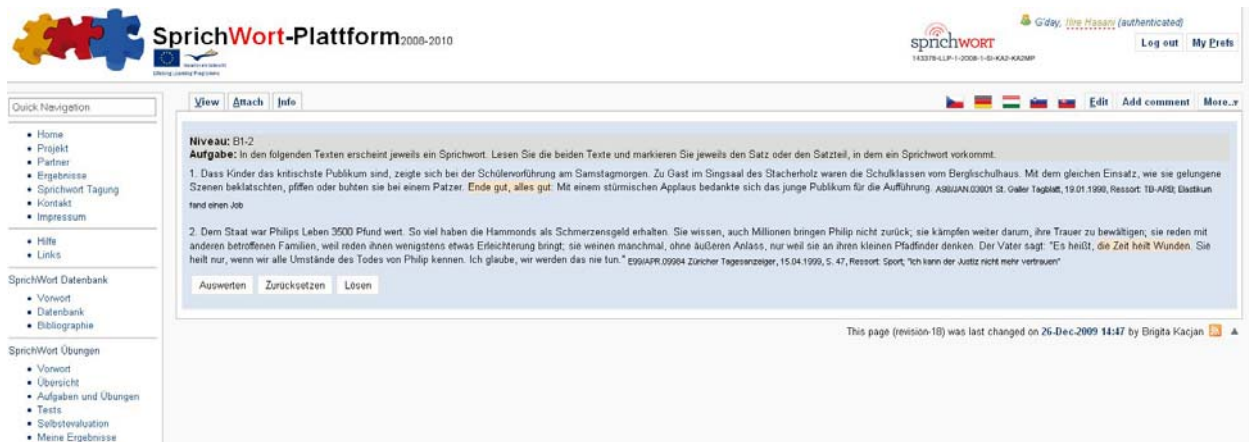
SprichWort-Plattform2008-2010

Lifelong Learning Programme

G'day, Ilire Hasani (authenticated)

sprichWORT
143378-LLP-1-2008-1-SI-KA2-KA2MP

Log out My Prefs

Quick Navigation

- Home
- Projekt
- Partner
- Ergebnisse
- Sprichwort Tagung
- Kontakt
- Impressum

- Hilfe
- Links

SprichWort Datenbank

- Vorwort
- Datenbank
- Bibliographie

SprichWort Übungen

- Vorwort
- Übersicht
- Aufgaben und Übungen
- Tests
- Selbstevaluation
- Meine Ergebnisse

View Attach Info

Edit Add comment More...

Niveau: B1-2
Aufgabe: In den folgenden Texten erscheint jeweils ein Sprichwort. Lesen Sie die beiden Texte und markieren Sie jeweils den Satz oder den Satzteil, in dem ein Sprichwort vorkommt.

1. Dass Kinder das kritischste Publikum sind, zeigte sich bei der Schülervorführung am Samstagmorgen. Zu Gast im Singsaal des Stacherholz waren die Schulklassen vom Berglischulhaus. Mit dem gleichen Einsatz, wie sie gelungene Szenen beklatschten, pfiffen oder buhten sie bei einem Patzer. Ende gut, alles gut: Mit einem stürmischen Applaus bedankte sich das junge Publikum für die Aufführung. A98/JAN.03801 St. Galler Tagblatt, 19.01.1998, Ressort: TB-ARB; Elastikum fand einen Job

2. Dem Staat war Philips Leben 3500 Pfund wert. So viel haben die Hammonds als Schmerzensgeld erhalten. Sie wissen, auch Millionen bringen Philip nicht zurück; sie kämpfen weiter darum, ihre Trauer zu bewältigen; sie reden mit anderen betroffenen Familien, weil reden ihnen wenigstens etwas Erleichterung bringt; sie weinen manchmal, ohne äußeren Anlass, nur weil sie an ihren kleinen Pfadfinder denken. Der Vater sagt: "Es heißt, die Zeit heilt Wunden. Sie heilt nur, wenn wir alle Umstände des Todes von Philip kennen. Ich glaube, wir werden das nie tun." E99/APR.09984 Züricher Tagesanzeiger, 15.04.1999, S. 47, Ressort: Sport; "Ich kann der Justiz nicht mehr vertrauen"

Auswerten Zurücksetzen Lösen

This page (revision-18) was last changed on 26-Dec-2009 14:47 by Brigita Kacjan